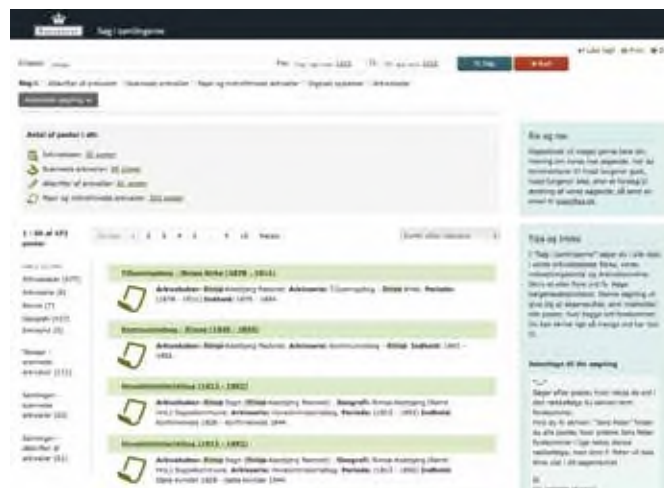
Søg i samlingerne

Søg

Antal af poster i alt:

Tilsynsprotokol - Sorø Kirke (1878 - 1914)

Sognebog - Sorø (1846 - 1855)

Folketælling (1911 - 1940)

Folketælling (1911 - 1940)

Ris og ros

Tips og tricks

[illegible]